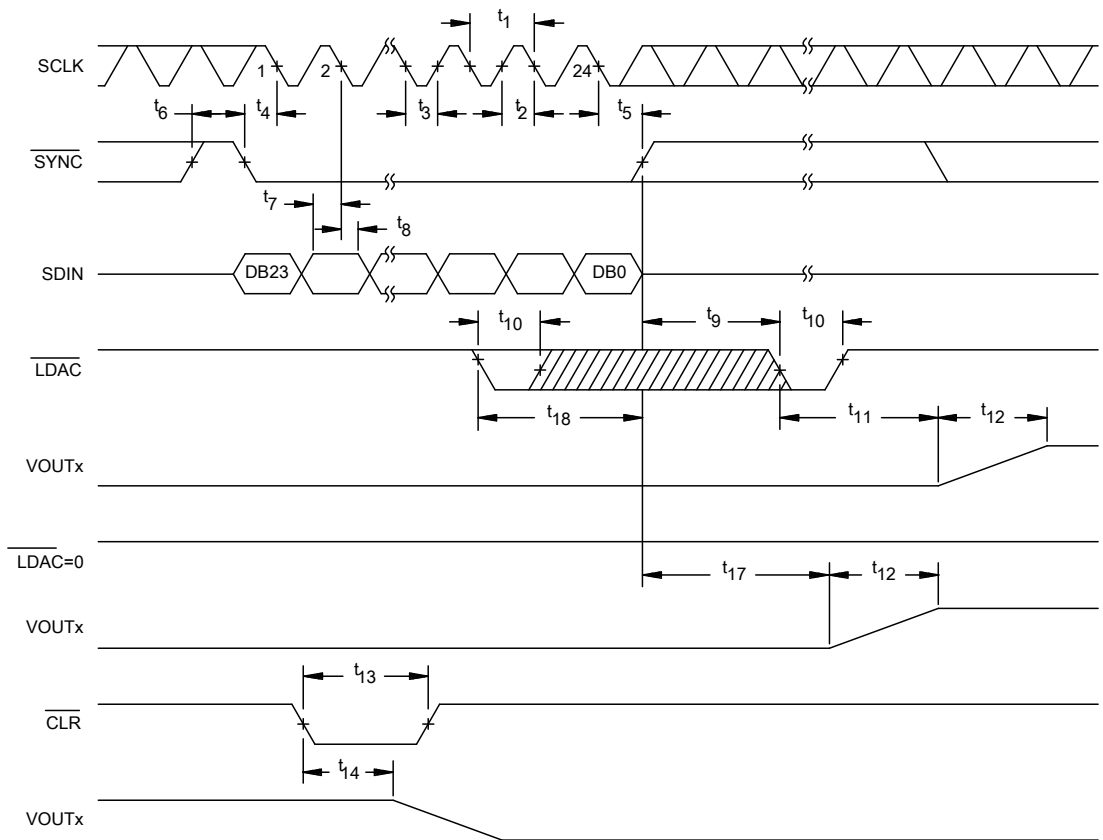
$t_1$

SCLK

1 2 24

$t_6$ $t_4$ $t_3$ $t_2$ $t_5$

$\overline{SYNC}$

$t_7$ $t_8$

SDIN

DB23 DB0

$t_{10}$ $t_9$ $t_{10}$

$\overline{LDAC}$

$t_{18}$ $t_{11}$ $t_{12}$

VOUTx

$\overline{LDAC}$=0

$t_{17}$ $t_{12}$

VOUTx

$t_{13}$

$\overline{CLR}$

$t_{14}$

VOUTx